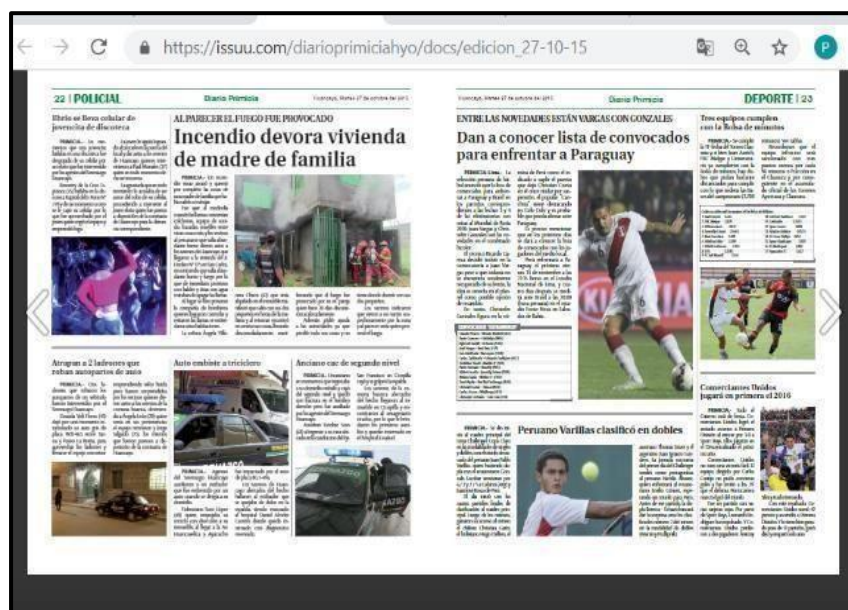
https://issuu.com/diarioprimiciahyo/docs/edicion_27-10-15

P

22 | POLICIAL

Diario Primicia

Ebrio se lleva celular de jovencita de discoteca

AL PARECER EL FUEGO FUE PROVOCADO

Incendio devora vivienda de madre de familia

Atrapan a 2 ladrones que robaban autopartes de auto

Auto embiste a triciclero

Anciano cae de segundo nivel

Diario Primicia

DEPORTE | 23

ENTRE LAS NOVEDADES ESTÁN VARGAS CON GONZALES

Dan a conocer lista de convocados para enfrentar a Paraguay

Tres equipos cumplen con la Bolsa de minutos

Peruano Varillas clasificó en dobles

Comerciantes Unidos jugará en primera el 2016